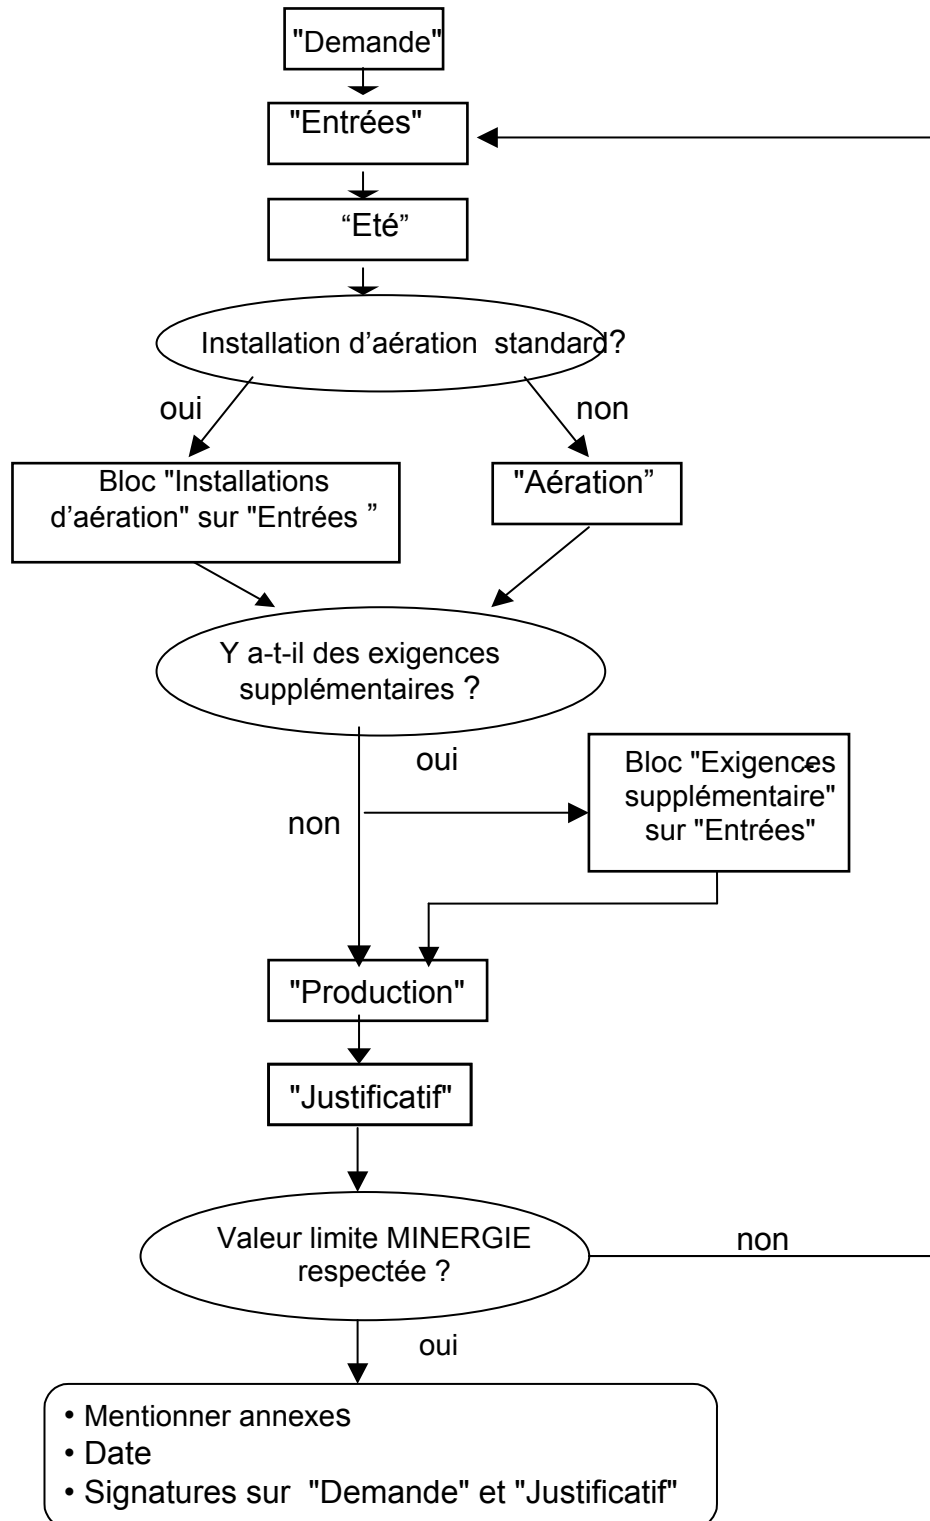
"Demande"

"Entrées"

“Eté”

Installation d’aération standard?

oui

non

Bloc "Installations d’aération" sur "Entrées "

"Aération”

Y a-t-il des exigences supplémentaires ?

oui

non

Bloc "Exigences supplémentaire" sur "Entrées"

"Production"

"Justificatif"

Valeur limite MINERGIE respectée ?

non

oui

• Mentionner annexes
• Date
• Signatures sur "Demande" et "Justificatif"